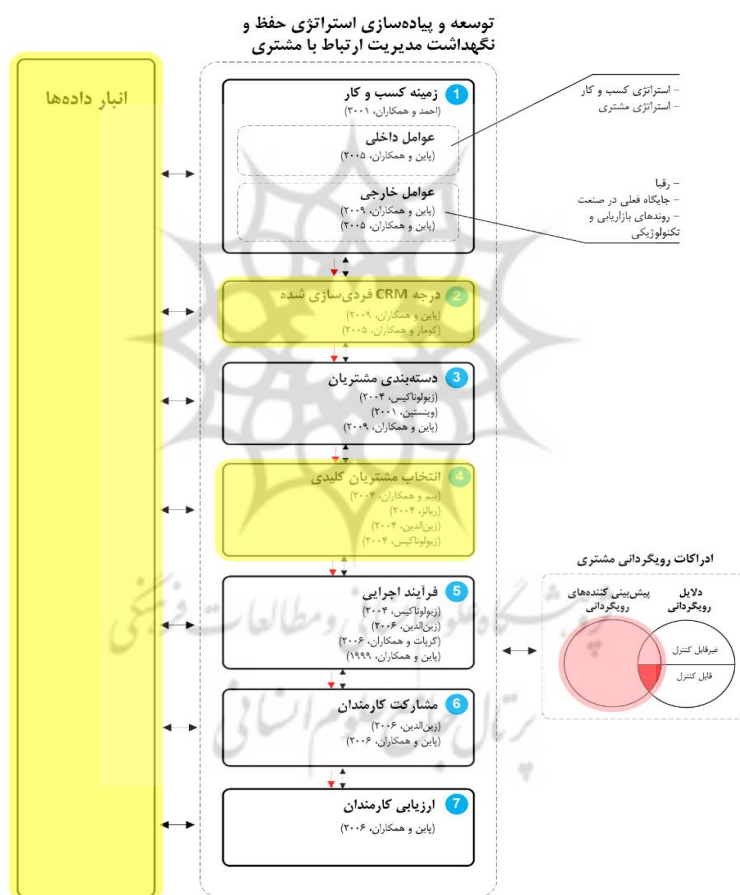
توسعه و پیاده‌سازی استراتژی حفظ و نگهداشت مدیریت ارتباط با مشتری

انبار داده‌ها

1 زمینه کسب و کار
(احمد و همکاران، ۲۰۰۱)

عوامل داخلی
(پاین و همکاران، ۲۰۰۵)

عوامل خارجی
(پاین و همکاران، ۲۰۰۹)
(پاین و همکاران، ۲۰۰۵)

- استراتژی کسب و کار
- استراتژی مشتری

- رقبا
- جایگاه فعلی در صنعت
- روندهای بازاریابی و تکنولوژیکی

2 درجه CRM فردی‌سازی شده
(پاین و همکاران، ۲۰۰۹)
(کومار و همکاران، ۲۰۰۵)

3 دسته‌بندی مشتریان
(زیولوتاکیس، ۲۰۰۴)
(وینستین، ۲۰۰۱)
(پاین و همکاران، ۲۰۰۹)

4 انتخاب مشتریان کلیدی
(نیم و همکاران، ۲۰۰۴)
(ریالز، ۲۰۰۴)
(زین‌الدین، ۲۰۰۴)
(زیولوتاکیس، ۲۰۰۴)

5 فرآیند اجرایی
(زیولوتاکیس، ۲۰۰۴)
(زین‌الدین، ۲۰۰۶)
(گریات و همکاران، ۲۰۰۶)
(پاین و همکاران، ۱۹۹۹)

6 مشارکت کارمندان
(زین‌الدین، ۲۰۰۶)
(پاین و همکاران، ۲۰۰۶)

7 ارزیابی کارمندان
(پاین و همکاران، ۲۰۰۶)

ادراکات رویگردانی مشتری
پیش‌بینی کننده‌های رویگردانی
دلایل رویگردانی
غیرقابل کنترل
قابل کنترل